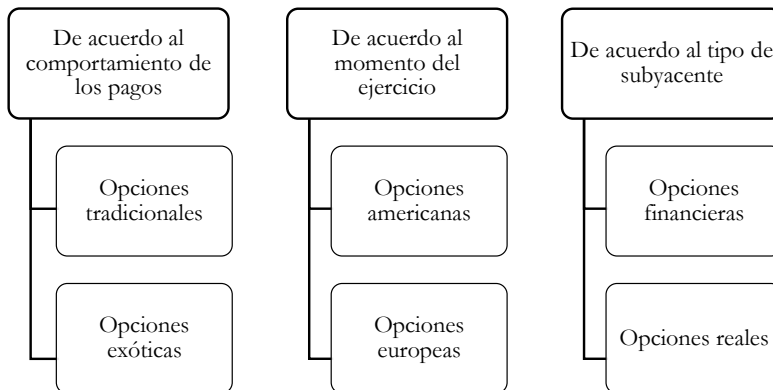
De acuerdo al comportamiento de los pagos

Opciones tradicionales

Opciones exóticas

De acuerdo al momento del ejercicio

Opciones americanas

Opciones europeas

De acuerdo al tipo de subyacente

Opciones financieras

Opciones reales